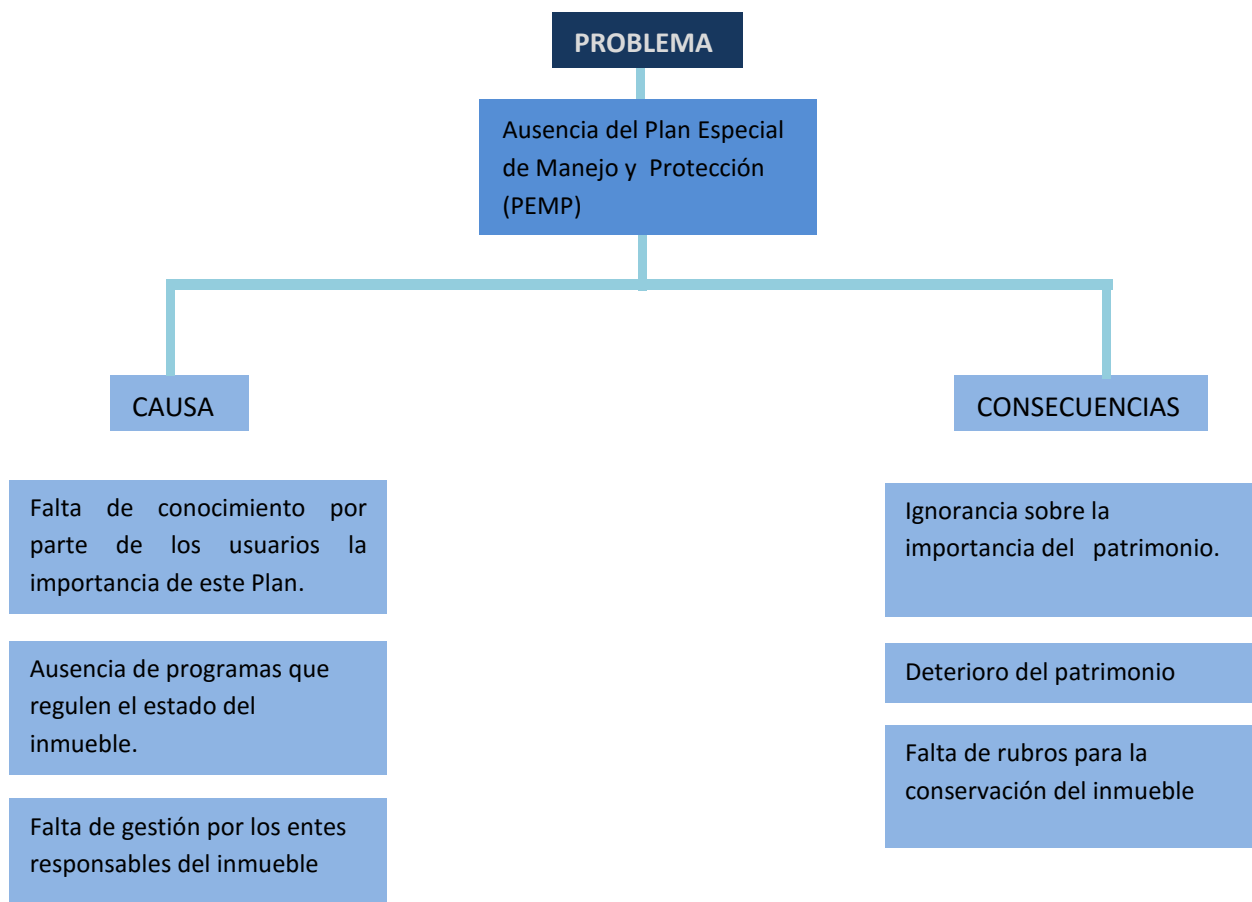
PROBLEMA

Ausencia del Plan Especial de Manejo y Protección (PEMP)

CAUSA

Falta de conocimiento por parte de los usuarios la importancia de este Plan.

Ausencia de programas que regulen el estado del inmueble.

Falta de gestión por los entes responsables del inmueble

CONSECUENCIAS

Ignorancia sobre la importancia del patrimonio.

Deterioro del patrimonio

Falta de rubros para la conservación del inmueble